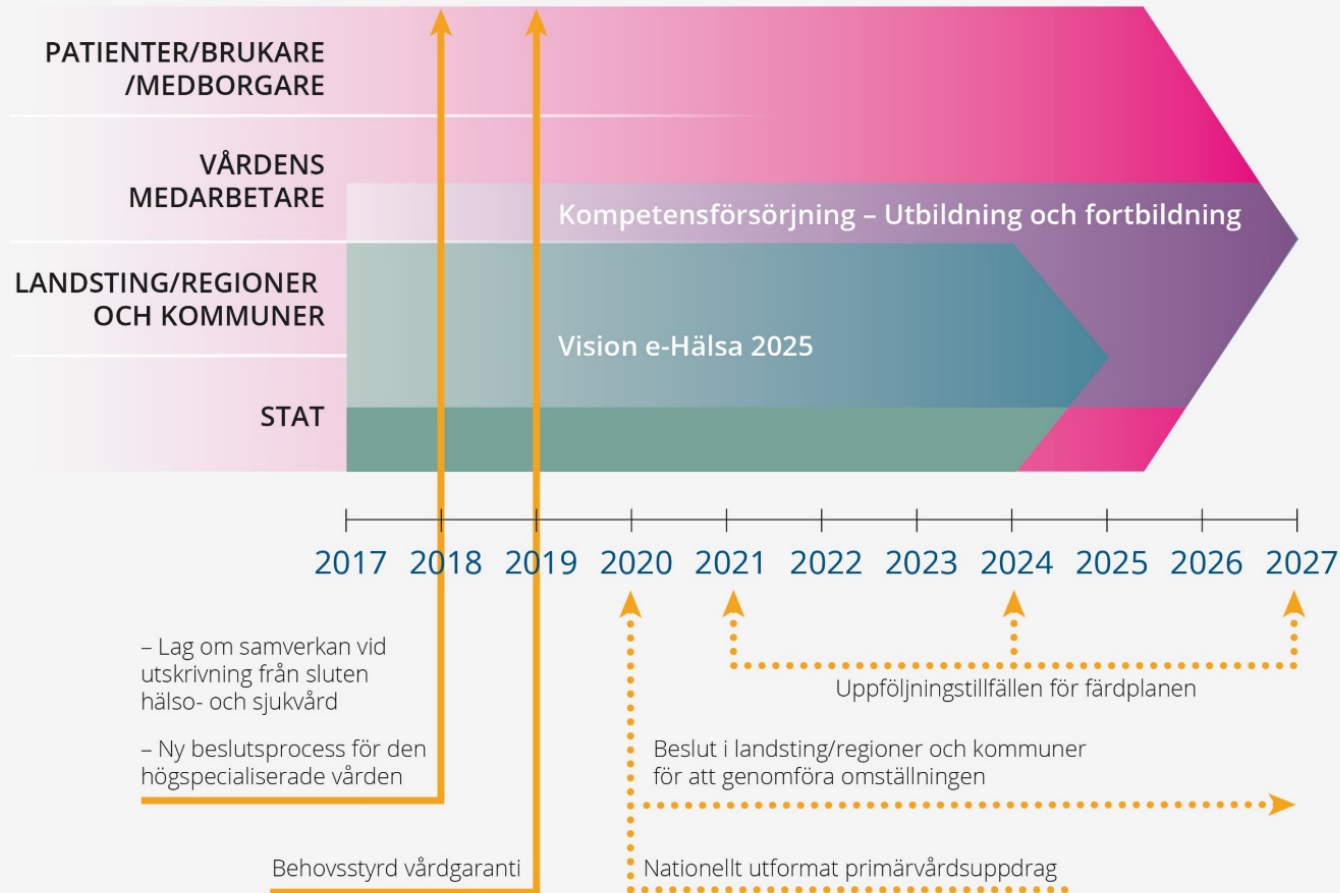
PATIENTER/BRUKARE /MEDBORGARE

VÅRDENS MEDARBETARE

LANDSTING/REGIONER OCH KOMMUNER

STAT

Kompetensförsörjning – Utbildning och fortbildning

Vision e-Hälsa 2025

2017 2018 2019 2020 2021 2022 2023 2024 2025 2026 2027

– Lag om samverkan vid utskrivning från sluten hälso- och sjukvård

– Ny beslutsprocess för den högspecialiserade vården

Behovsstyrd vårdgaranti

Uppföljningstillfällen för färdplanen

Beslut i landsting/regioner och kommuner för att genomföra omställningen

Nationellt utformat primärvårdsuppdrag